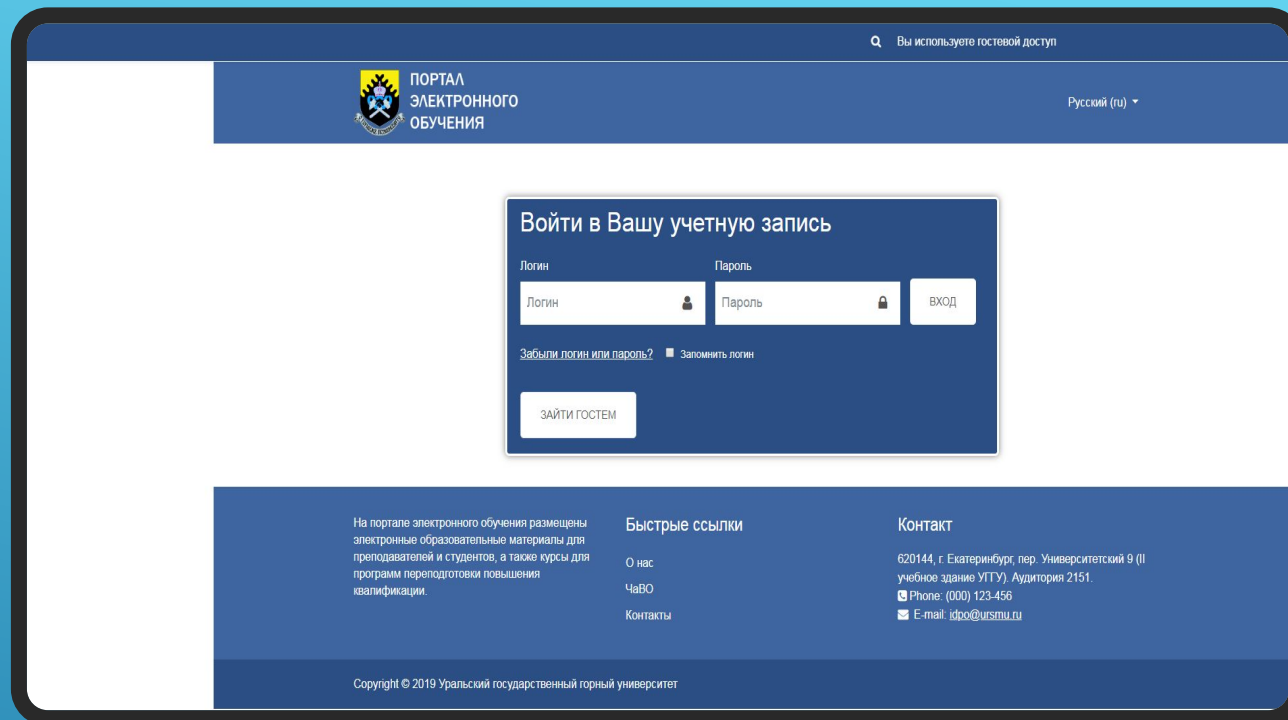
Вы используете гостевой доступ

ПОРТАЛ ЭЛЕКТРОННОГО ОБУЧЕНИЯ

Русский (ru)

Войти в Вашу учетную запись

Логин

Логин

Пароль

Пароль

ВХОД

Забыли логин или пароль?

Запомнить логин

ЗАЙТИ ГОСТЕМ

На портале электронного обучения размещены электронные образовательные материалы для преподавателей и студентов, а также курсы для программ переподготовки повышения квалификации.

Быстрые ссылки

О нас

ЧаВО

Контакты

Контакт

620144, г. Екатеринбург, пер. Университетский 9 (II учебное здание УГГУ). Аудитория 2151.

Phone: (000) 123-456

E-mail: idpo@ursmu.ru

Copyright © 2019 Уральский государственный горный университет